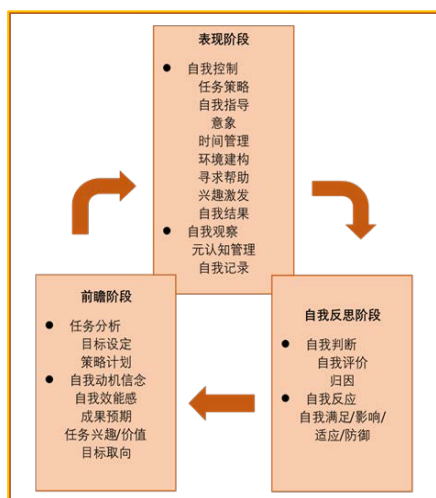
表现阶段

- 自我控制
任务策略
自我指导
意象
时间管理
环境建构
寻求帮助
兴趣激发
自我结果
- 自我观察
元认知管理
自我记录

自我反思阶段

- 自我判断
自我评价
归因
- 自我反应
自我满足/影响/适应/防御

前瞻阶段

- 任务分析
目标设定
策略计划
- 自我动机信念
自我效能感
成果预期
任务兴趣/价值
目标取向